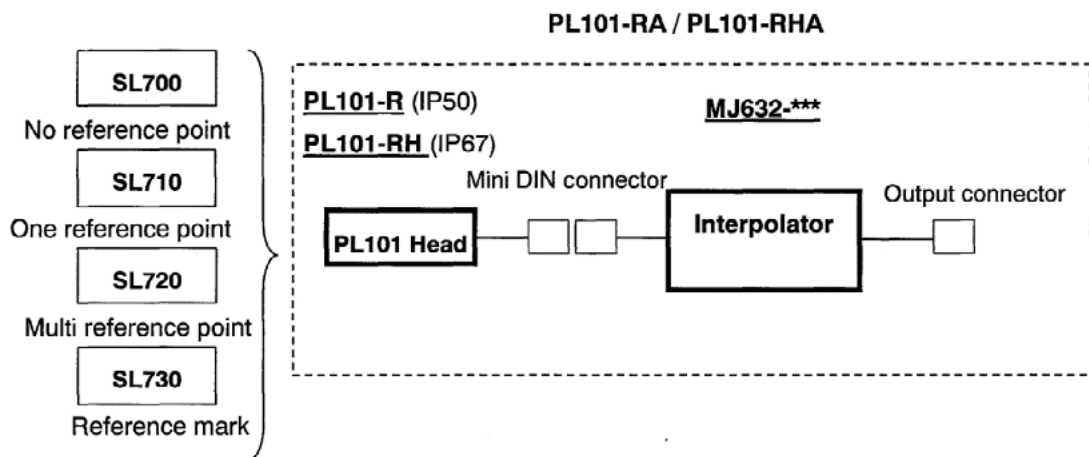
PL101-RA / PL101-RHA

SL700

No reference point

SL710

One reference point

SL720

Multi reference point

SL730

Reference mark

PL101-R (IP50)

PL101-RH (IP67)

MJ632-***

Mini DIN connector

PL101 Head

Interpolator

Output connector